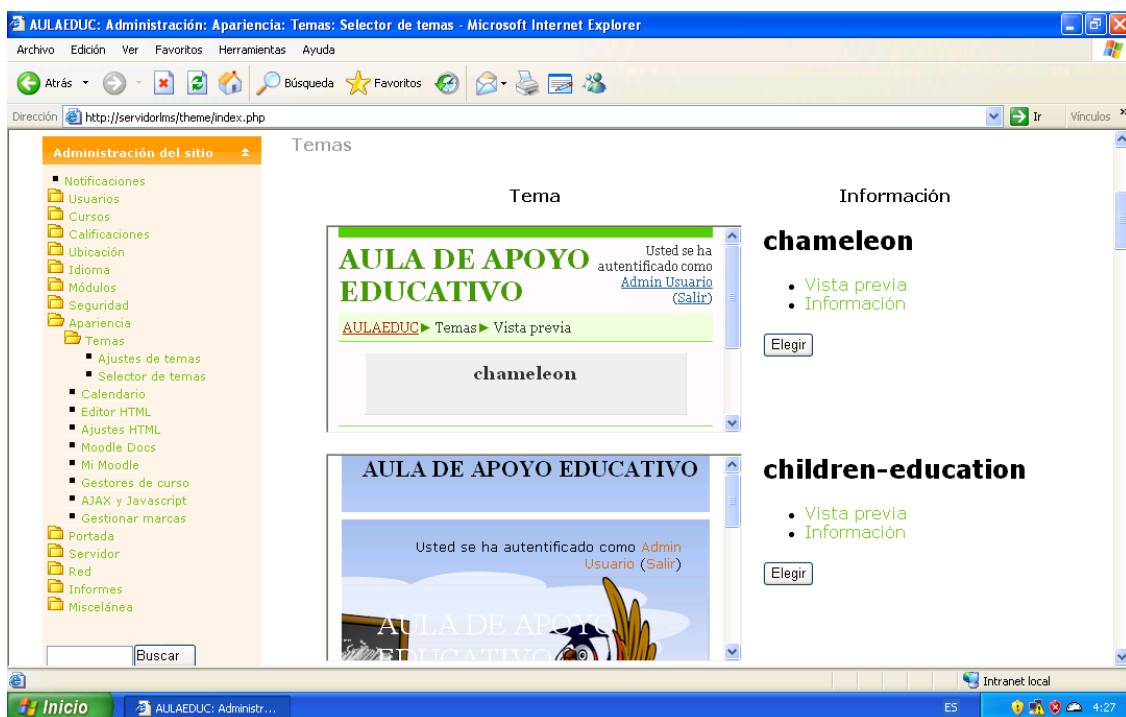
AULAEDUC: Administración: Apariencia: Temas: Selector de temas - Microsoft Internet Explorer

Archivo Edición Ver Favoritos Herramientas Ayuda

Atrás Búsqueda Favoritos

Dirección http://servidorlms/theme/index.php Ir Vínculos

Administración del sitio

Notificaciones
Usuarios
Cursos
Calificaciones
Ubicación
Idioma
Módulos
Seguridad
Apariencia
Temas
Ajustes de temas
Selector de temas
Calendario
Editor HTML
Ajustes HTML
Moodle Docs
Mi Moodle
Gestores de curso
AJAX y Javascript
Gestionar marcas
Portada
Servidor
Red
Informes
Miscelánea

Buscar

Temas

| Tema | Información |
|---|---|
| AULA DE APOYO EDUCATIVO Usted se ha autentificado como Admin Usuario (Salir) AULAEDUC ► Temas ► Vista previa chameleon | chameleon • Vista previa • Información Elegir |
| AULA DE APOYO EDUCATIVO Usted se ha autentificado como Admin Usuario (Salir) AULA DE APOYO EDUCATIVO | children-education • Vista previa • Información Elegir |

Intranet local

Inicio AULAEDUC: Administr... ES 4:27